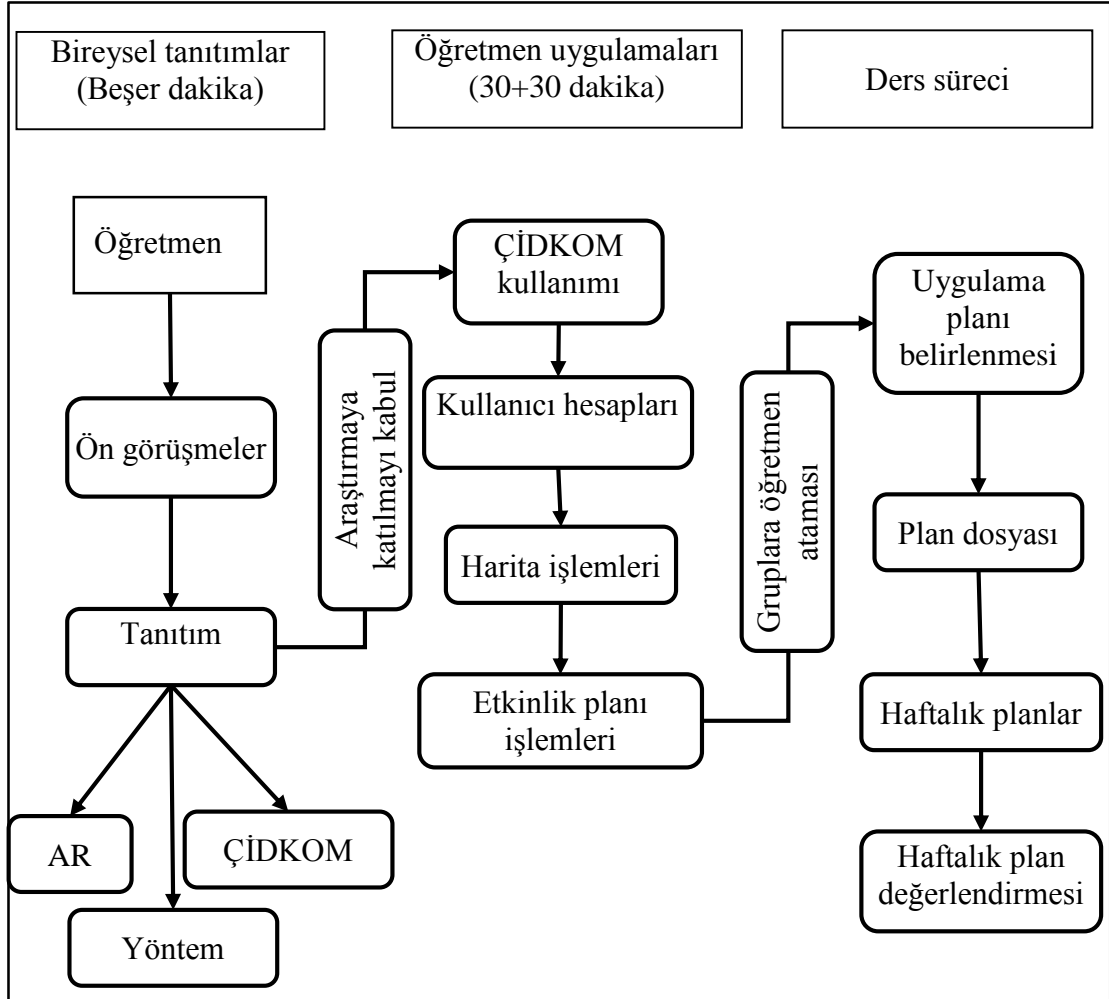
Bireysel tanıtımlar (Beşer dakika)

Öğretmen uygulamaları (30+30 dakika)

Ders süreci

Öğretmen

Ön görüşmeler

Tanıtım

AR

Yöntem

ÇİDKOM

Araştırmaya katılmayı kabul

ÇİDKOM kullanımı

Kullanıcı hesapları

Harita işlemleri

Etkinlik planı işlemleri

Gruplara öğretmen ataması

Uygulama planı belirlenmesi

Plan dosyası

Haftalık planlar

Haftalık plan değerlendirmesi